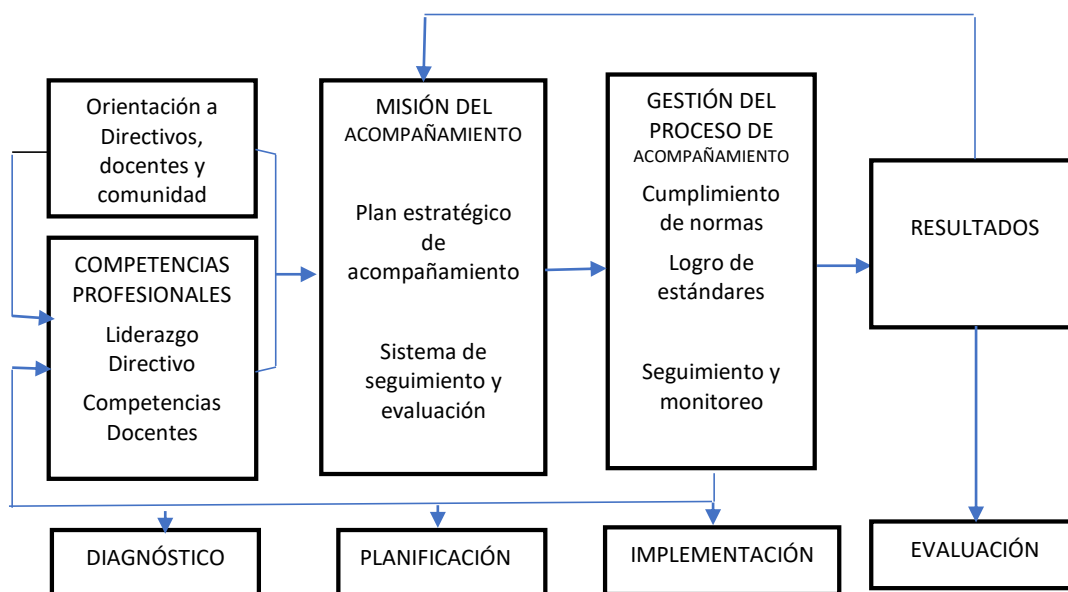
Orientación a Directivos, docentes y comunidad

COMPETENCIAS PROFESIONALES

Liderazgo Directivo

Competencias Docentes

MISIÓN DEL ACOMPAÑAMIENTO

Plan estratégico de acompañamiento

Sistema de seguimiento y evaluación

GESTIÓN DEL PROCESO DE ACOMPAÑAMIENTO

Cumplimiento de normas

Logro de estándares

Seguimiento y monitoreo

RESULTADOS

DIAGNÓSTICO

PLANIFICACIÓN

IMPLEMENTACIÓN

EVALUACIÓN